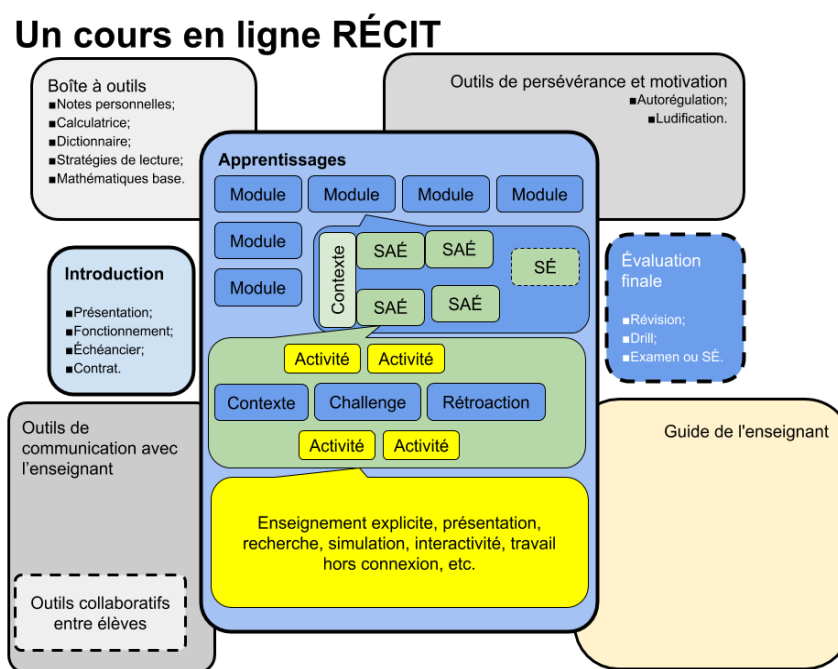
Un cours en ligne RÉCIT

Boîte à outils
■Notes personnelles;
■Calculatrice;
■Dictionnaire;
■Stratégies de lecture;
■Mathématiques base.

Outils de persévérance et motivation
■Autorégulation;
■Ludification.

Apprentissages

Module
Module
Module
Module
Module
Module

Contexte
SAÉ
SAÉ
SÉ
SAÉ
SAÉ

Introduction
■Présentation;
■Fonctionnement;
■Échéancier;
■Contrat.

Évaluation finale
■Révision;
■Drill;
■Examen ou SÉ.

Activité
Activité
Contexte
Challenge
Rétroaction
Activité
Activité

Outils de communication avec l'enseignant

Guide de l'enseignant

Enseignement explicite, présentation, recherche, simulation, interactivité, travail hors connexion, etc.

Outils collaboratifs entre élèves